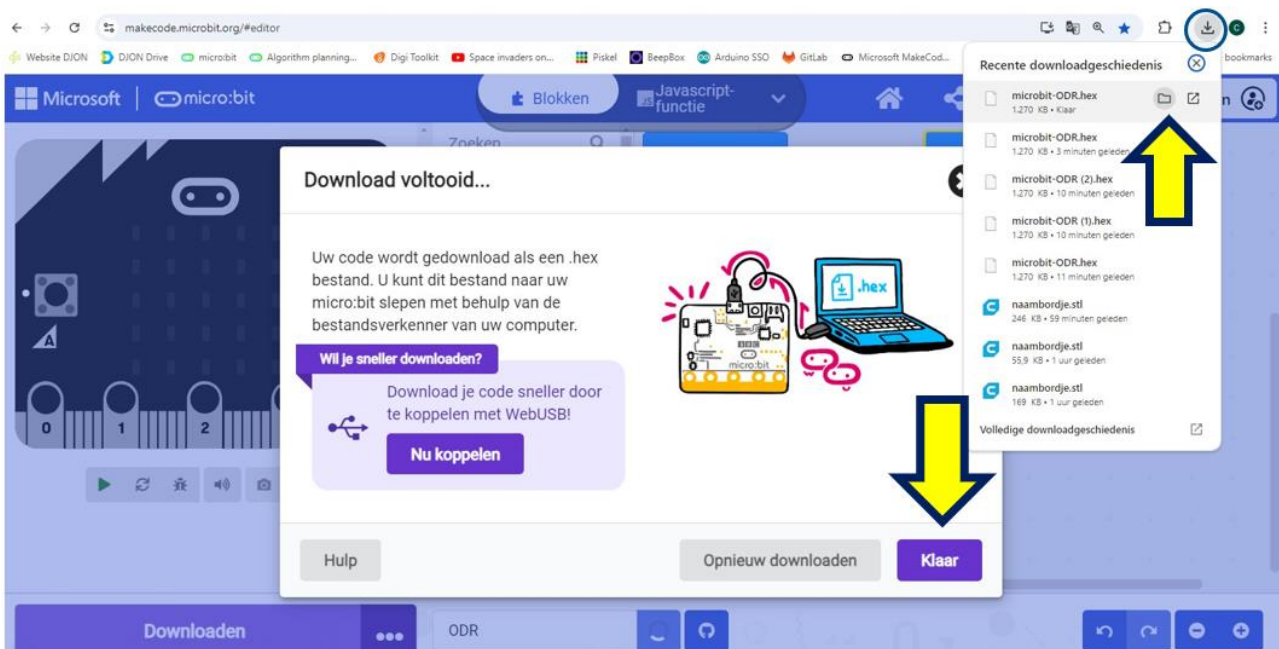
makecode.microbit.org/#editor

Website DJON DJON Drive microbit Algorithm planning... Digi Toolkit Space invaders on... Piskel BeepBox Arduino SSO GitLab Microsoft MakeCod... bookmarks

Microsoft | micro:bit

Blokken

Javascript-functie

Zoeken

Recente downloadgeschiedenis

microbit-ODR.hex
1.270 KB • Klaar

microbit-ODR.hex
1.270 KB • 3 minuten geleden

microbit-ODR (2).hex
1.270 KB • 10 minuten geleden

microbit-ODR (1).hex
1.270 KB • 10 minuten geleden

microbit-ODR.hex
1.270 KB • 11 minuten geleden

naambordje.stl
246 KB • 59 minuten geleden

naambordje.stl
55,9 KB • 1 uur geleden

naambordje.stl
169 KB • 1 uur geleden

Volledige downloadgeschiedenis

Download voltooid...

Uw code wordt gedownload als een .hex bestand. U kunt dit bestand naar uw micro:bit slepen met behulp van de bestandsverkenner van uw computer.

.hex

micro:bit

Wil je sneller downloaden?

Download je code sneller door te koppelen met WebUSB!

Nu koppelen

Hulp

Opnieuw downloaden

Klaar

Downloaden

ODR

0 1 2